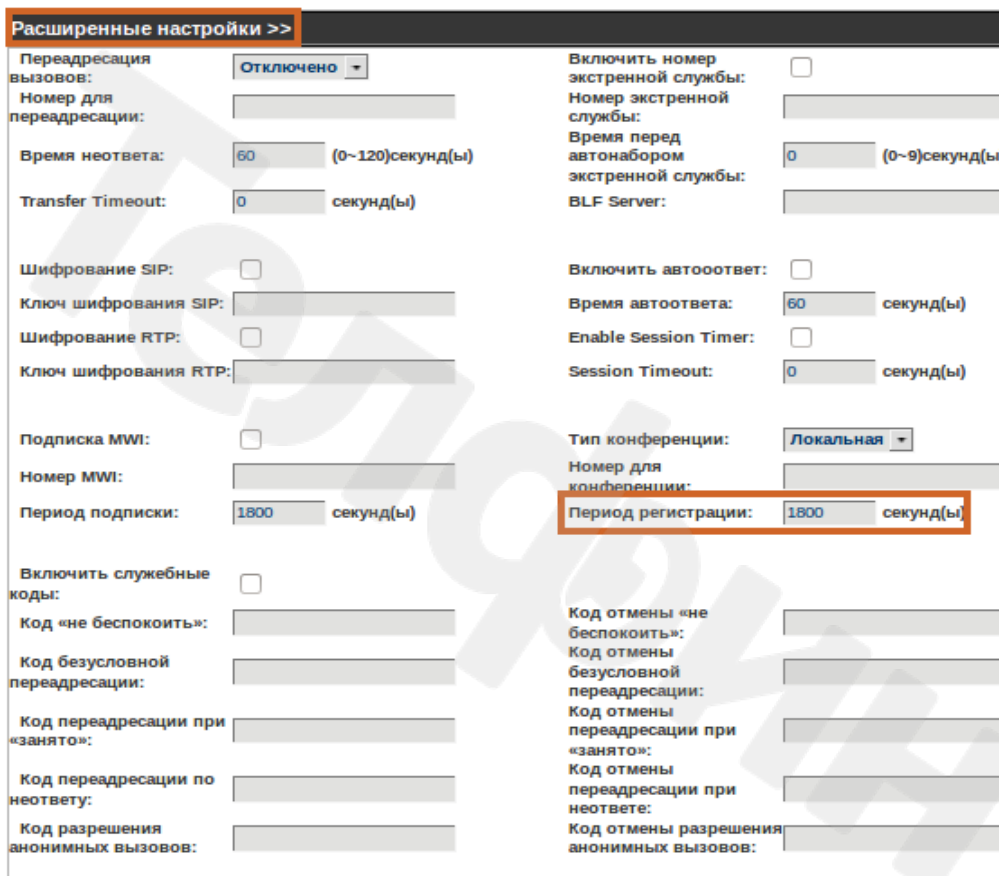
Расширенные настройки >>

Переадресация вызовов: Отключено

Номер для переадресации:

Время неответа: 60 (0~120)секунд(ы)

Transfer Timeout: 0 секунд(ы)

Шифрование SIP:

Ключ шифрования SIP:

Шифрование RTP:

Ключ шифрования RTP:

Подписка MWI:

Номер MWI:

Период подписки: 1800 секунд(ы)

Включить служебные коды:

Код «не беспокоить»:

Код безусловной переадресации:

Код переадресации при «занято»:

Код переадресации по неответу:

Код разрешения анонимных вызовов:

Включить номер экстренной службы:

Номер экстренной службы:

Время перед автонабором экстренной службы: 0 (0~9)секунд(ы

BLF Server:

Включить автоответ:

Время автоответа: 60 секунд(ы)

Enable Session Timer:

Session Timeout: 0 секунд(ы)

Тип конференции: Локальная

Номер для конференции:

Период регистрации: 1800 секунд(ы)

Код отмены «не беспокоить»:

Код отмены безусловной переадресации:

Код отмены переадресации при «занято»:

Код отмены переадресации при неответе:

Код отмены разрешения анонимных вызовов: